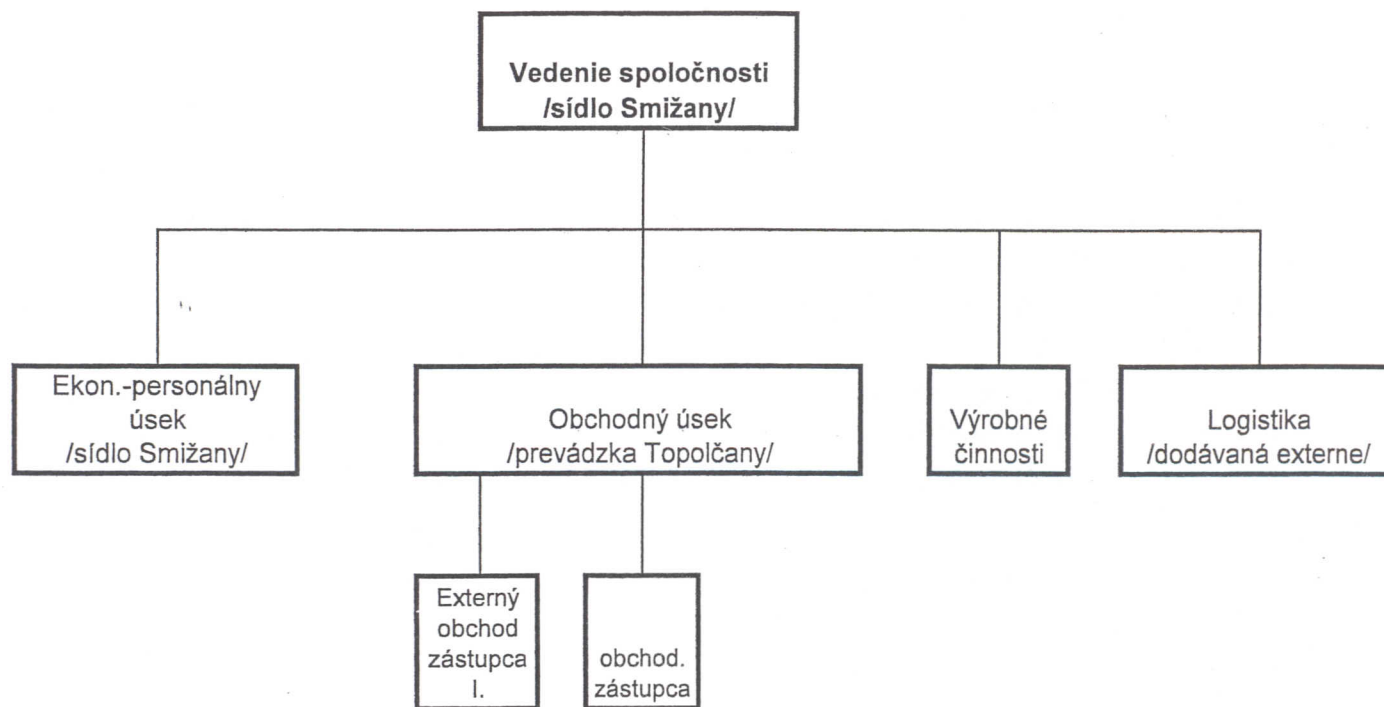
Vedenie spoločnosti
/sídlo Smižany/

Ekon.-personálny úsek
/sídlo Smižany/

Obchodný úsek
/prevádzka Topolčany/

Výrobné činnosti

Logistika
/dodávaná externe/

Externý obchod zástupca I.

obchod. zástupca